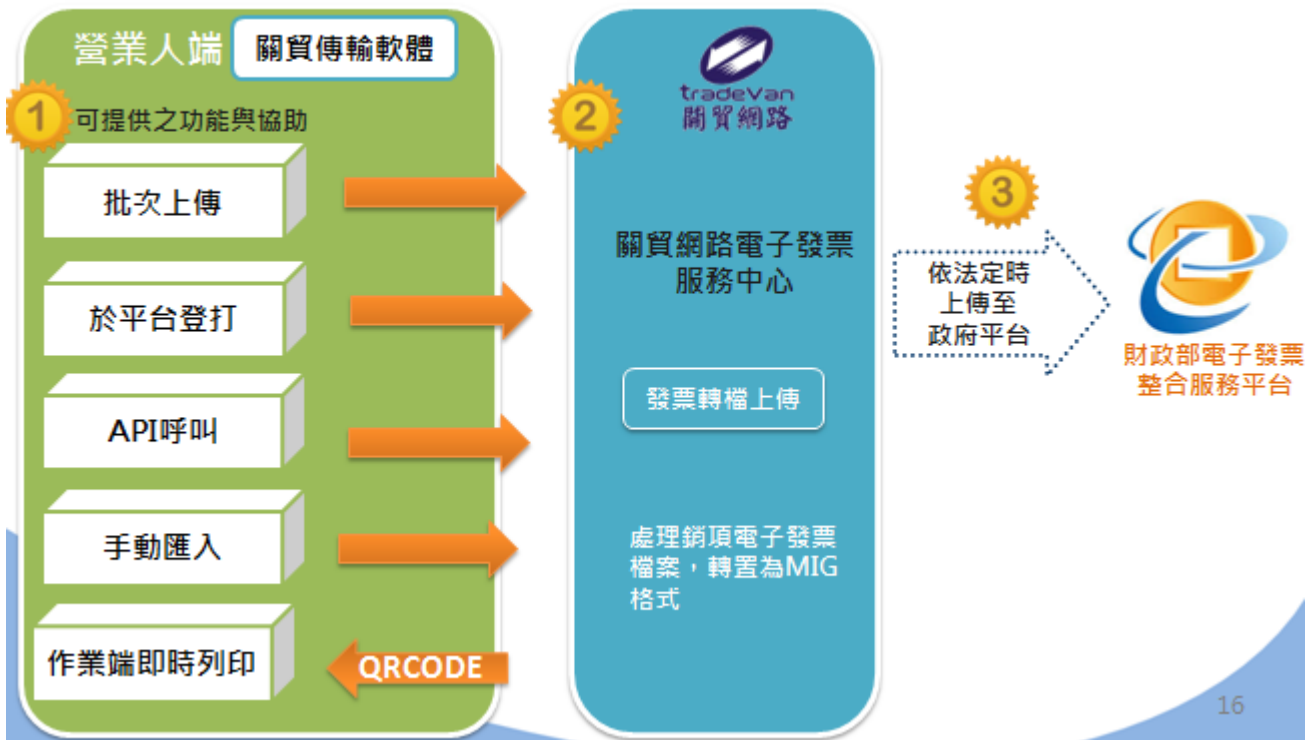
營業人端 關貿傳輸軟體

1 可提供之功能與協助

批次上傳

於平台登打

API呼叫

手動匯入

作業端即時列印

QRCODE

2 tradeVan 關貿網路

關貿網路電子發票服務中心

發票轉檔上傳

處理銷項電子發票檔案，轉置為MIG格式

3 依法定時上傳至政府平台

財政部電子發票整合服務平台

16